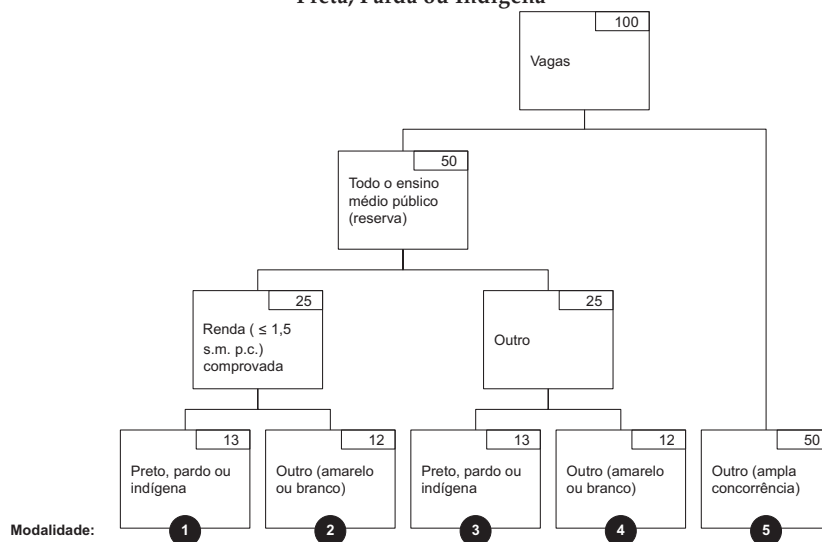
Preta, Parda ou Indígena

100
Vagas

50
Todo o ensino médio público (reserva)

25
Renda ( ≤ 1,5 s.m. p.c.) comprovada

25
Outro

13
Preto, pardo ou indígena

12
Outro (amarelo ou branco)

13
Preto, pardo ou indígena

12
Outro (amarelo ou branco)

50
Outro (ampla concorrência)

Modalidade: 1 2 3 4 5